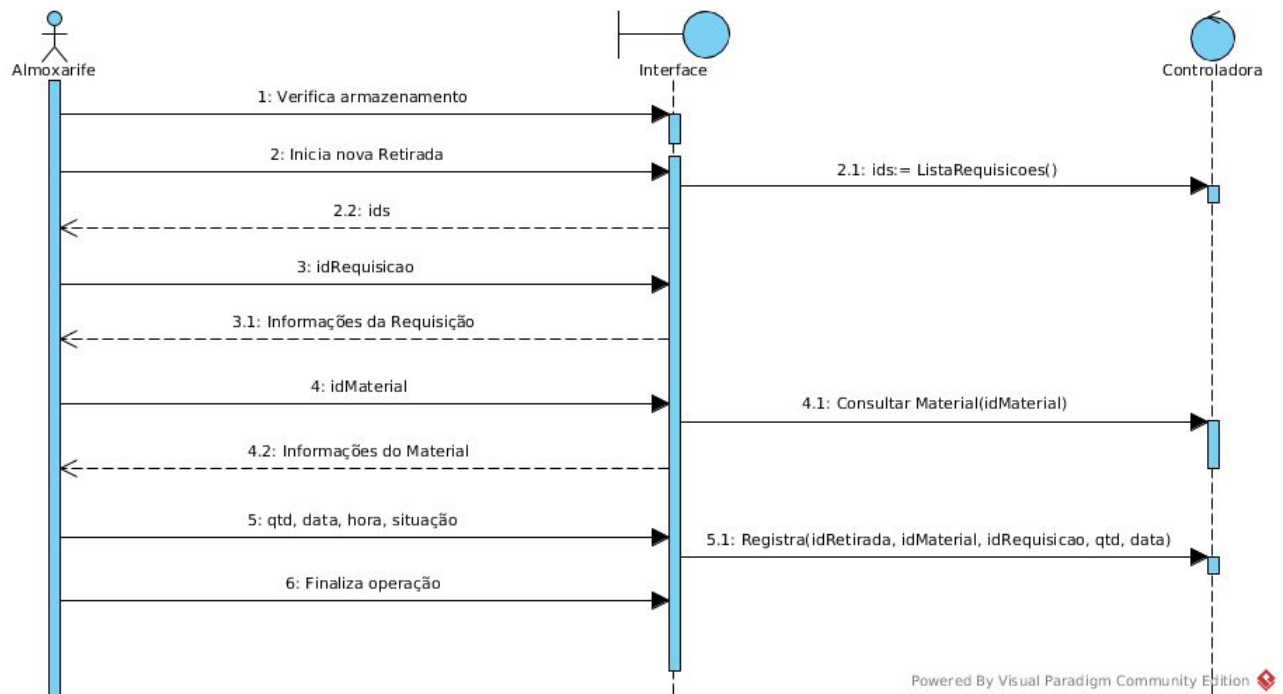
Almoxarife

Interface

Controladora

1: Verifica armazenamento

2: Inicia nova Retirada

2.1: ids:= ListaRequisicoes()

2.2: ids

3: idRequisicao

3.1: Informações da Requisição

4: idMaterial

4.1: Consultar Material(idMaterial)

4.2: Informações do Material

5: qtd, data, hora, situação

5.1: Registra(idRetirada, idMaterial, idRequisicao, qtd, data)

6: Finaliza operação

Powered By Visual Paradigm Community Edition